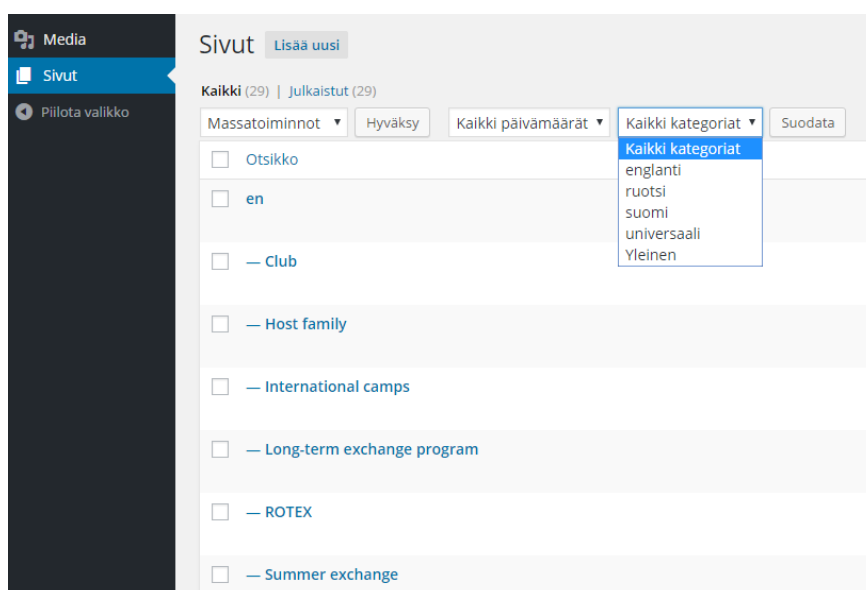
Media
Sivut
Piilota valikko

Sivut Lisää uusi

Kaikki (29) | Julkaistut (29)

Massatoiminnot ▾ Hyväksy Kaikki päivämäärät ▾ Kaikki kategoriat ▾ Suodata

Kaikki kategoriat
englanti
ruotsi
suomi
universaali
Yleinen

Otsikko

en

— Club

— Host family

— International camps

— Long-term exchange program

— ROTEX

— Summer exchange